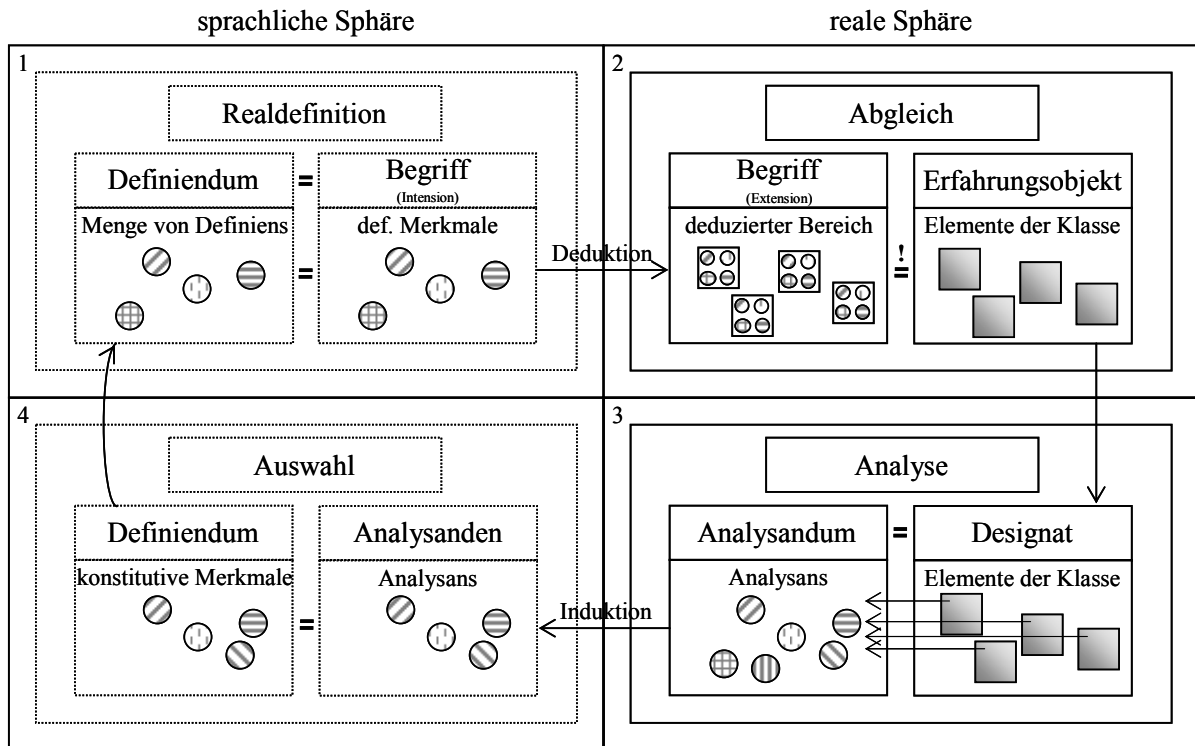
sprachliche Sphäre

reale Sphäre

1

Realdefinition

Definiendum = Begriff (Intension)

Menge von Definiens = def. Merkmale

Deduktion

2

Abgleich

Begriff (Extension)

deduzierter Bereich

!
=

Erfahrungsobjekt

Elemente der Klasse

4

Auswahl

Definiendum

konstitutive Merkmale

=

Analysanden

Analysans

Induktion

3

Analyse

Analysandum = Designat

Analysans

Elemente der Klasse